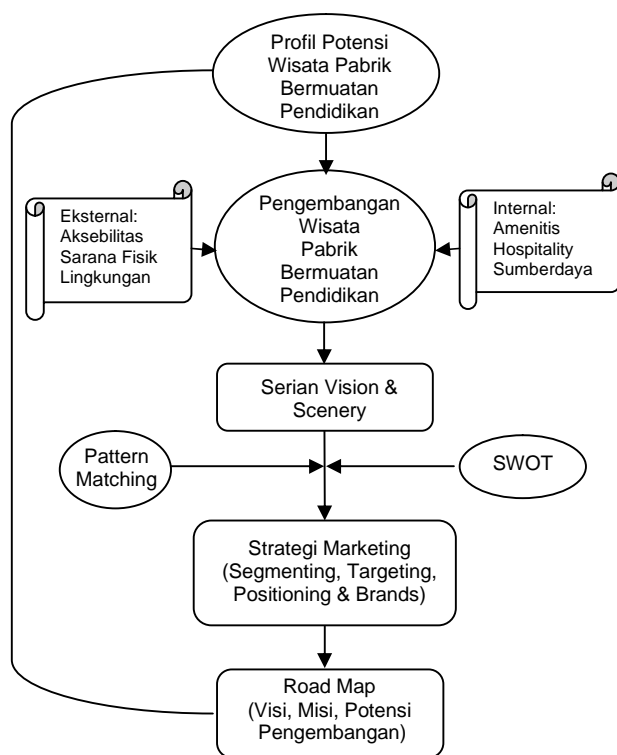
Profil Potensi Wisata Pabrik Bermuatan Pendidikan

Eksternal:
Aksebilitas
Sarana Fisik
Lingkungan

Pengembangan Wisata Pabrik Bermuatan Pendidikan

Internal:
Amenitis
Hospitality
Sumberdaya

Serian Vision & Scenery

Pattern Matching

SWOT

Strategi Marketing (Segmenting, Targeting, Positioning & Brands)

Road Map (Visi, Misi, Potensi Pengembangan)